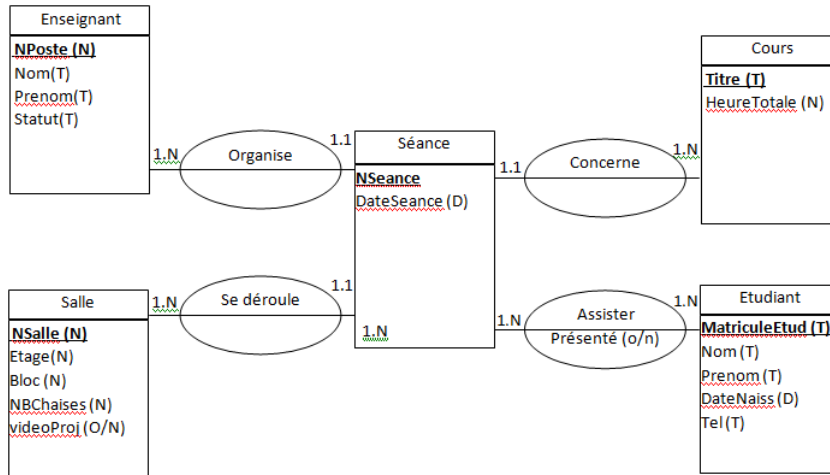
Enseignant
NPoste (N)
Nom(T)
Prenom(T)
Statut(T)

1.N
Organise
1.1

Séance
NSeance
DateSeance (D)

1.1
Concerne
1.N

Cours
Titre (T)
HeureTotale (N)

Salle
NSalle (N)
Etage(N)
Bloc (N)
NBChaises (N)
videoProj (O/N)

1.N
Se déroule
1.1

1.N

1.N
Assister
Présenté (o/n)
1.N

Etudiant
MatriculeEtud (T)
Nom (T)
Prenom (T)
DateNaiss (D)
Tel (T)